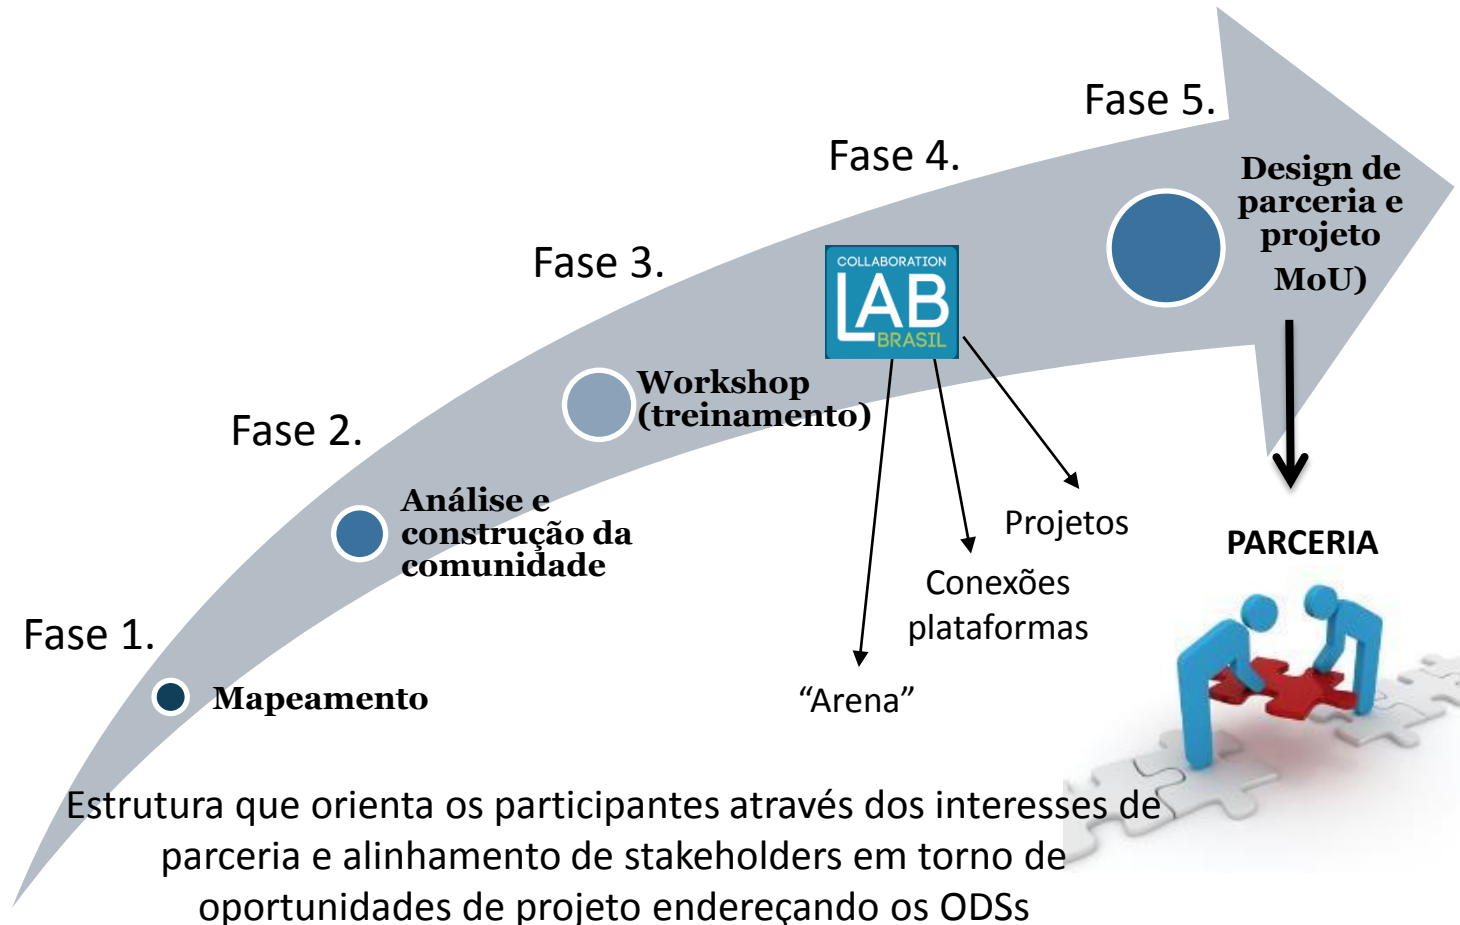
Fase 5.

Fase 4.

Fase 3.

Fase 2.

Fase 1.

Mapeamento

Análise e construção da comunidade

Workshop (treinamento)

COLLABORATION LAB BRASIL

Design de parceria e projeto MoU)

Projetos

Conexões plataformas

"Arena"

PARCERIA

Estrutura que orienta os participantes através dos interesses de parceria e alinhamento de stakeholders em torno de oportunidades de projeto endereçando os ODSs